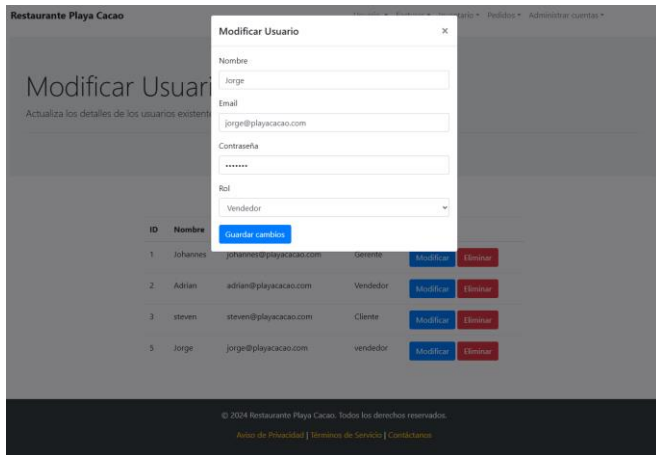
Restaurante Playa Cacao

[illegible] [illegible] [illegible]tario ▾ Pedidos ▾ Administrar cuentas ▾

Modificar Usuari

Actualiza los detalles de los usuarios existent

Modificar Usuario ×

Nombre

Jorge

Email

jorge@playacacao.com

Contraseña

•••••••

Rol

Vendedor

Guardar cambios

| ID | Nombre | | | |
|---|---|---|---|---|
| 1 | Johannes | johannes@playacacao.com | Gerente | Modificar Eliminar |
| 2 | Adrian | adrian@playacacao.com | Vendedor | Modificar Eliminar |
| 3 | steven | steven@playacacao.com | Cliente | Modificar Eliminar |
| 5 | Jorge | jorge@playacacao.com | vendedor | Modificar Eliminar |

© 2024 Restaurante Playa Cacao. Todos los derechos reservados.

Aviso de Privacidad | Términos de Servicio | Contáctanos